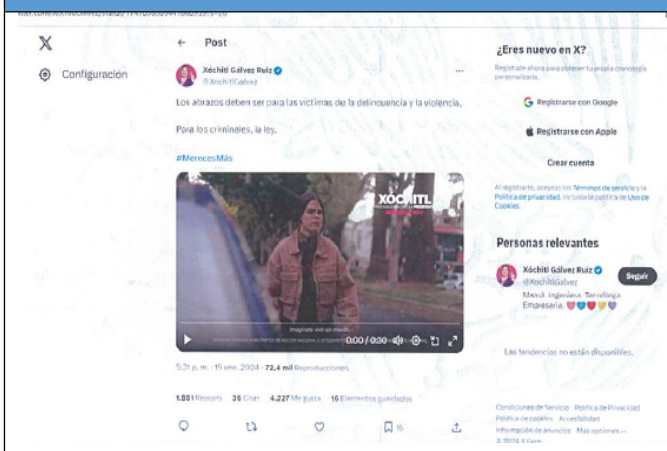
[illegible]

X

Configuración

← Post

Xóchitl Gálvez Ruiz
@XochitlGalvez

Los abrazos deben ser para las víctimas de la delincuencia y la violencia.

Para los criminales, la ley.

#MerecesMás

XOCHITL

Imagínate vivir sin miedo

0:00 / 0:30

5:21 p. m. · 15 ene. 2024 · 72,4 mil Reproducciones

1.881 Reposts 36 Citas 4.227 Me gusta 16 Elementos guardados

16

¿Eres nuevo en X?

Regístrate ahora para obtener tu propia cronología personalizada.

Registrarse con Google

Registrarse con Apple

Crear cuenta

Al registrarte, aceptas los Términos de servicio y la Política de privacidad, incluida la política de Uso de Cookies.

Personas relevantes

Xóchitl Gálvez Ruiz
@XochitlGalvez

Seguir

Mamá. Ingeniera. Tecnóloga. Empresaria.

Las tendencias no están disponibles.

Condiciones de Servicio Política de Privacidad Política de cookies Accesibilidad Información de anuncios Más opciones ··· © 2024 X Corp.